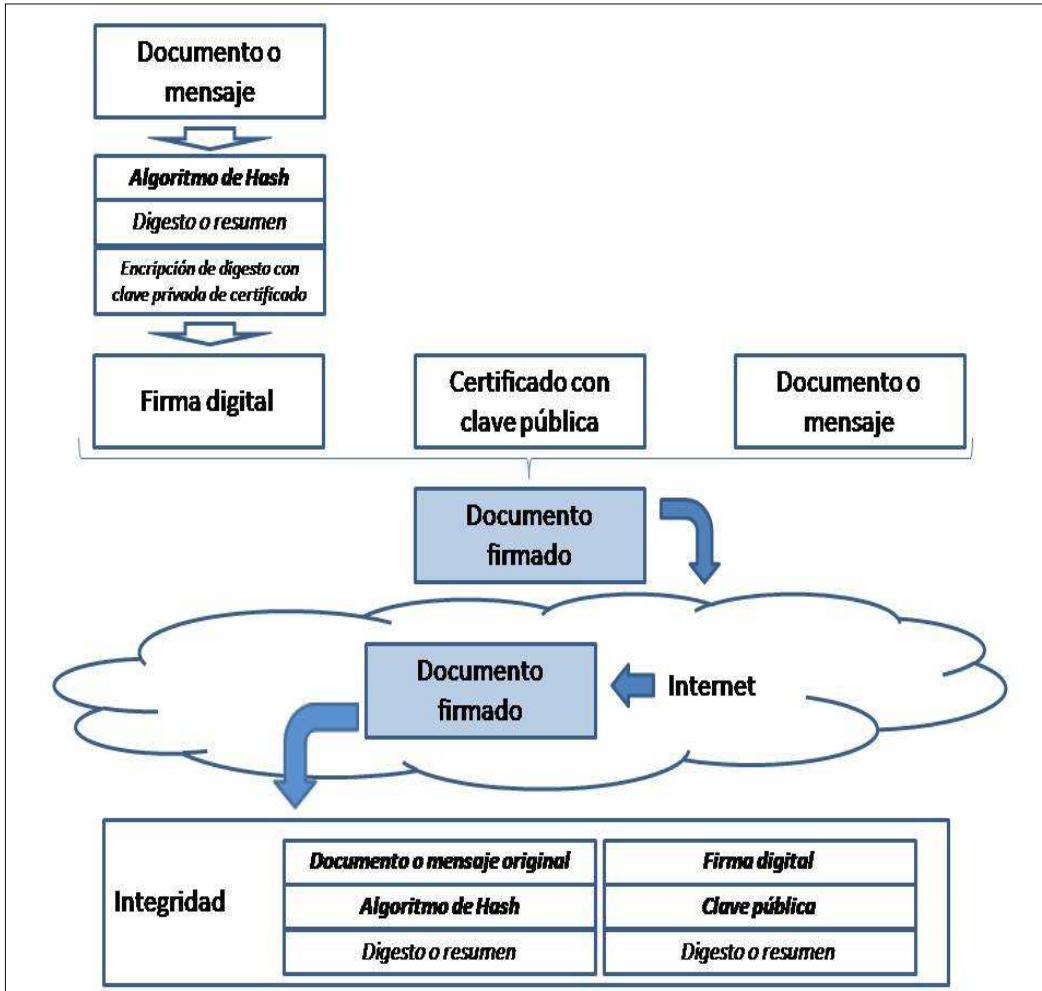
Documento o mensaje

Algoritmo de Hash

Digesto o resumen

Encripción de digesto con clave privada de certificado

Firma digital

Certificado con clave pública

Documento o mensaje

Documento firmado

Documento firmado

Internet

Integridad

Documento o mensaje original

Algoritmo de Hash

Digesto o resumen

Firma digital

Clave pública

Digesto o resumen